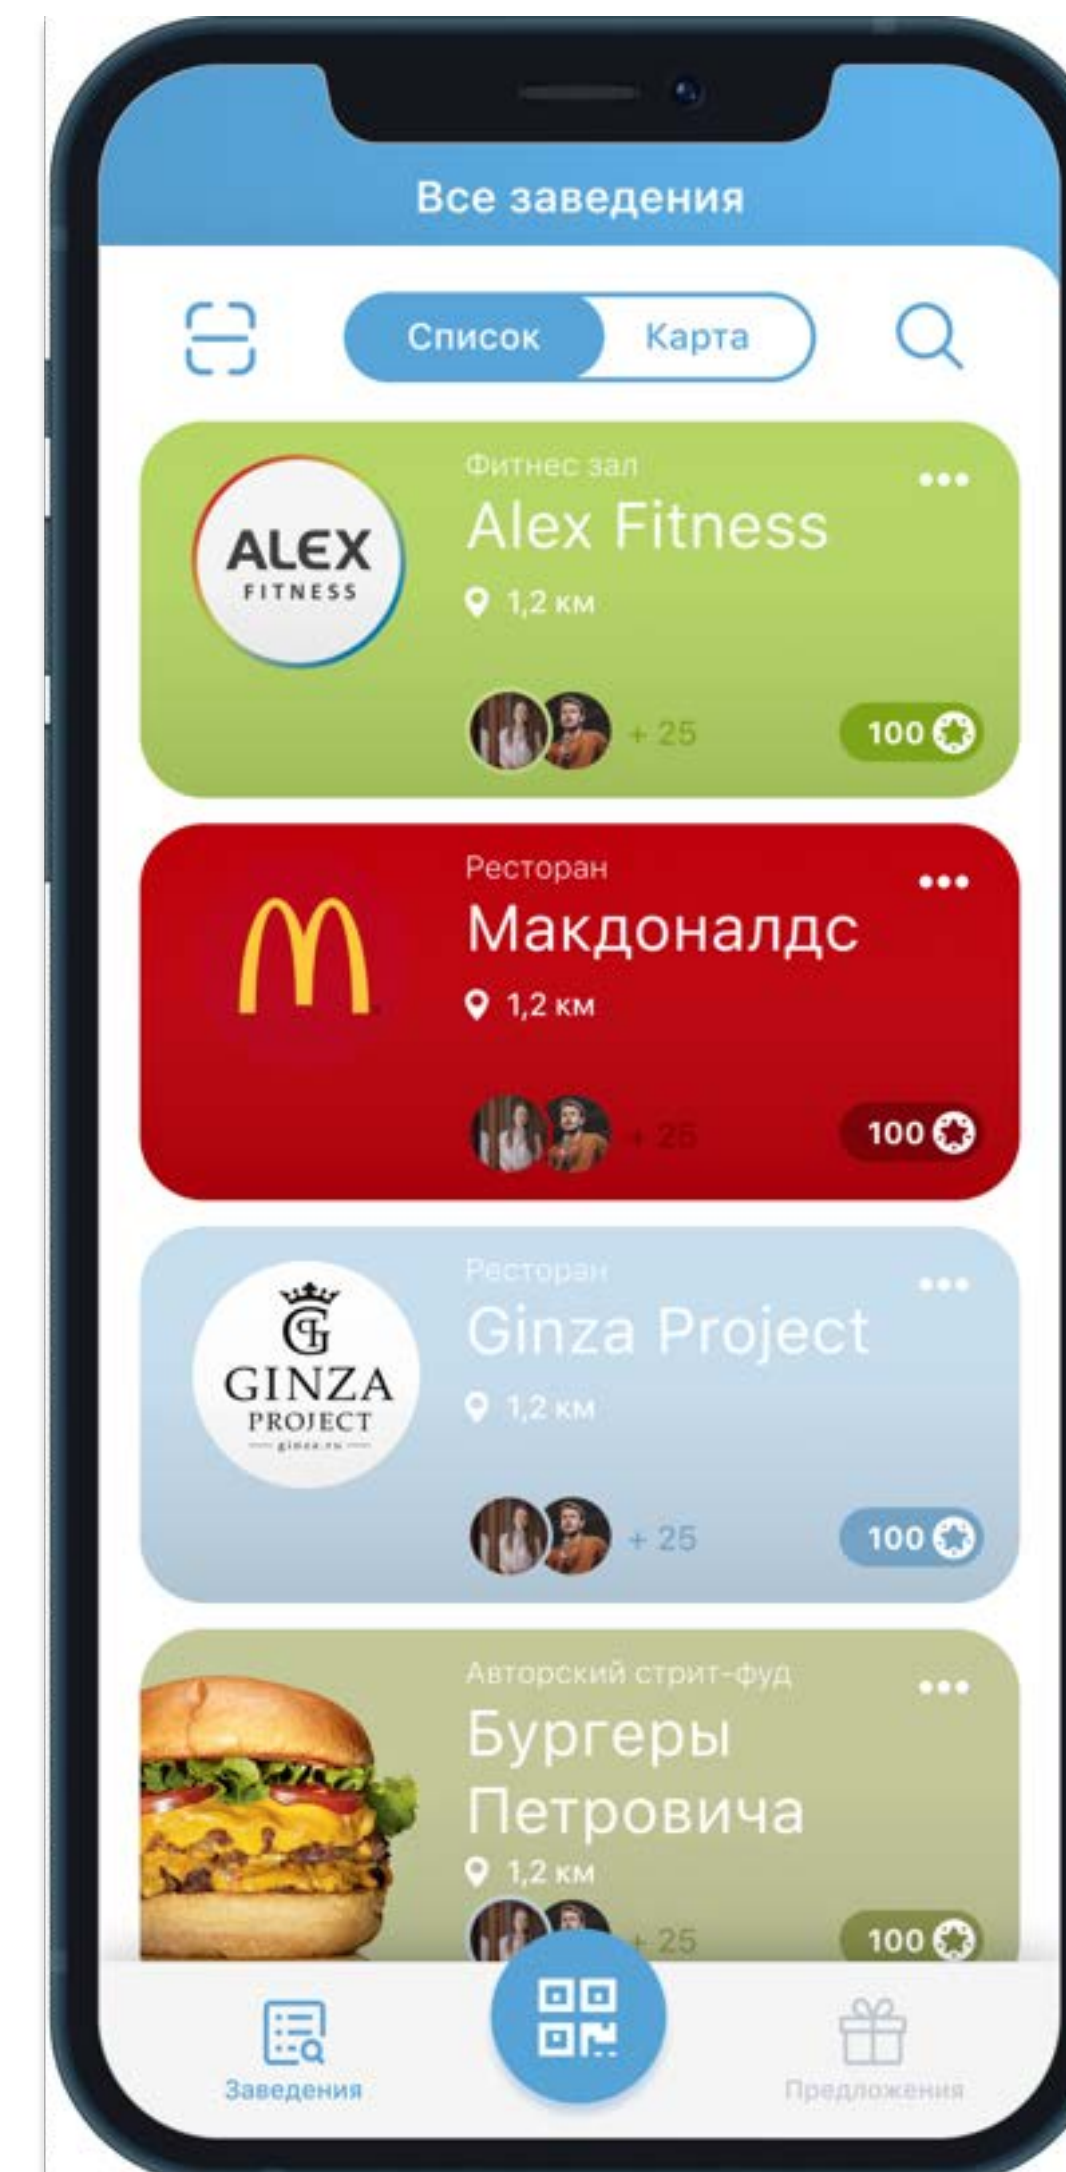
Все заведения

Список Карта

ALEX FITNESS

Фитнес зал
Alex Fitness
1,2 км
+ 25
100

Ресторан
Макдоналдс
1,2 км
+ 25
100

GINZA PROJECT ginza.ru

Ресторан
Ginza Project
1,2 км
+ 25
100

Авторский стрит-фуд
Бургеры Петровича
1,2 км
+ 25
100

Заведения

Предложения